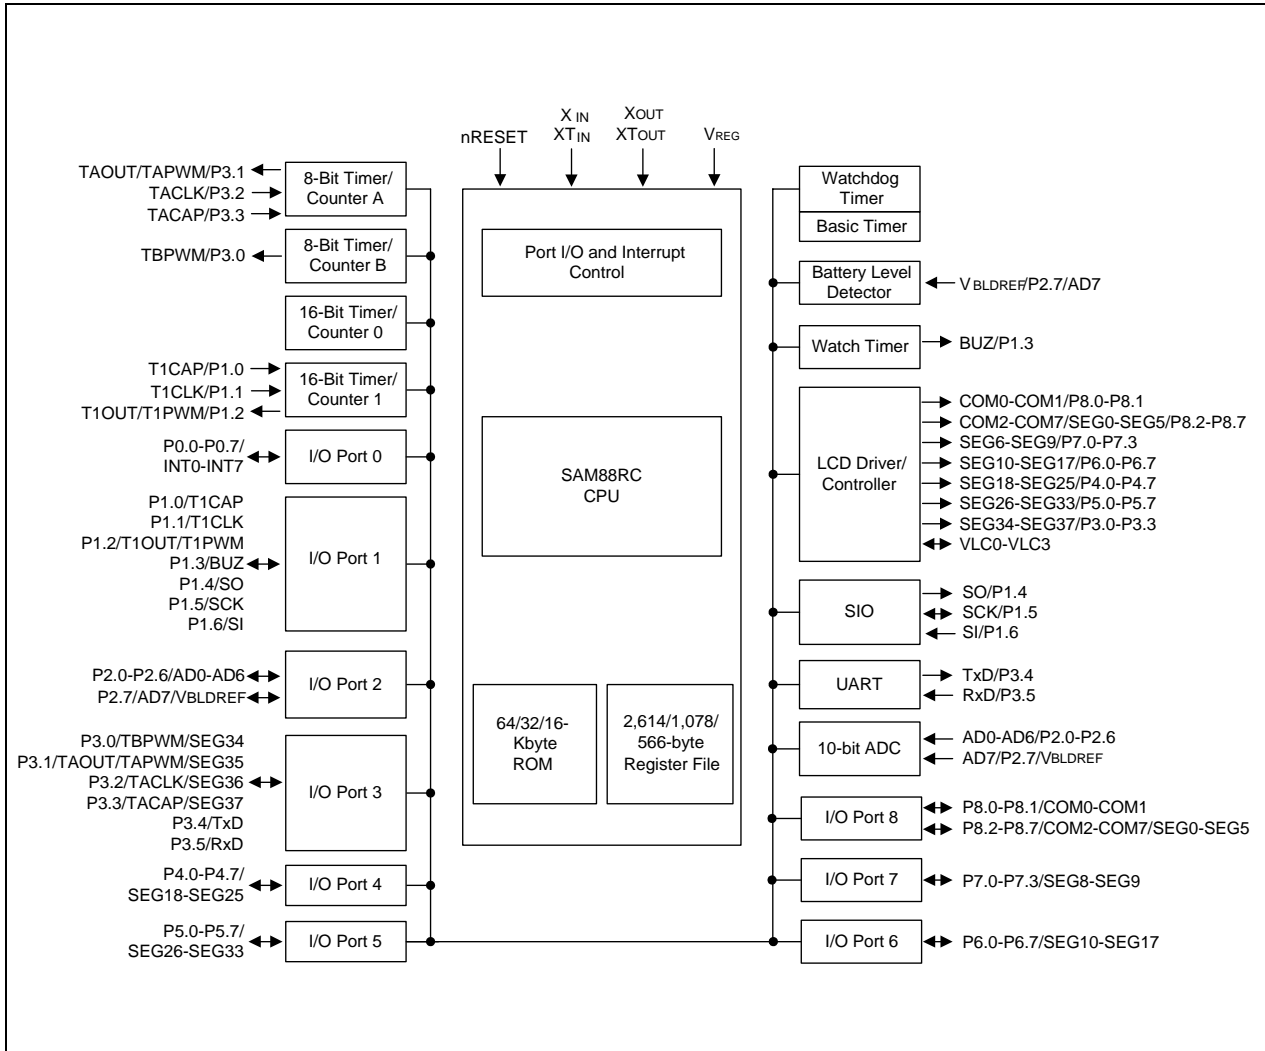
nRESET
$X_{IN}$
$XT_{IN}$
$X_{OUT}$
$XT_{OUT}$
$V_{REG}$

TAOUT/TAPWM/P3.1
TACLK/P3.2
TACAP/P3.3
8-Bit Timer/ Counter A

TBPWM/P3.0
8-Bit Timer/ Counter B

16-Bit Timer/ Counter 0

T1CAP/P1.0
T1CLK/P1.1
T1OUT/T1PWM/P1.2
16-Bit Timer/ Counter 1

P0.0-P0.7/ INT0-INT7
I/O Port 0

P1.0/T1CAP
P1.1/T1CLK
P1.2/T1OUT/T1PWM
P1.3/BUZ
P1.4/SO
P1.5/SCK
P1.6/SI
I/O Port 1

P2.0-P2.6/AD0-AD6
P2.7/AD7/$V_{BLDREF}$
I/O Port 2

P3.0/TBPWM/SEG34
P3.1/TAOUT/TAPWM/SEG35
P3.2/TACLK/SEG36
P3.3/TACAP/SEG37
P3.4/TxD
P3.5/RxD
I/O Port 3

P4.0-P4.7/ SEG18-SEG25
I/O Port 4

P5.0-P5.7/ SEG26-SEG33
I/O Port 5

Port I/O and Interrupt Control

SAM88RC CPU

64/32/16-Kbyte ROM

2,614/1,078/ 566-byte Register File

Watchdog Timer
Basic Timer

Battery Level Detector
$V_{BLDREF}$/P2.7/AD7

Watch Timer
BUZ/P1.3

LCD Driver/ Controller
COM0-COM1/P8.0-P8.1
COM2-COM7/SEG0-SEG5/P8.2-P8.7
SEG6-SEG9/P7.0-P7.3
SEG10-SEG17/P6.0-P6.7
SEG18-SEG25/P4.0-P4.7
SEG26-SEG33/P5.0-P5.7
SEG34-SEG37/P3.0-P3.3
VLC0-VLC3

SIO
SO/P1.4
SCK/P1.5
SI/P1.6

UART
TxD/P3.4
RxD/P3.5

10-bit ADC
AD0-AD6/P2.0-P2.6
AD7/P2.7/$V_{BLDREF}$

I/O Port 8
P8.0-P8.1/COM0-COM1
P8.2-P8.7/COM2-COM7/SEG0-SEG5

I/O Port 7
P7.0-P7.3/SEG8-SEG9

I/O Port 6
P6.0-P6.7/SEG10-SEG17